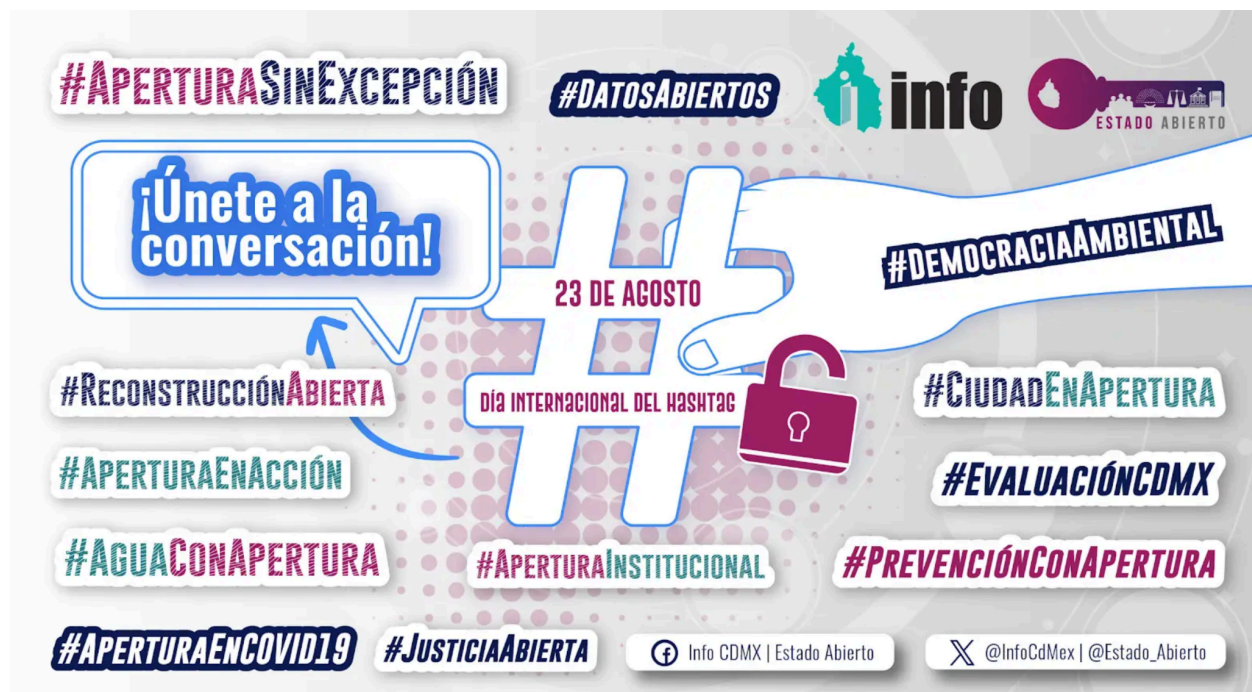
#AperturaSinExcepción

#DatosAbiertos

info

ESTADO ABIERTO

¡Únete a la conversación!

#DemocraciaAmbiental

23 DE AGOSTO

Día Internacional del Hashtag

#ReconstrucciónAbierta

#CiudadEnApertura

#AperturaEnAcción

#EvaluaciónCDMX

#AguaConApertura

#AperturaInstitucional

#PrevenciónConApertura

#AperturaEnCOVID19

#JusticiaAbierta

Info CDMX | Estado Abierto

@InfoCdMex | @Estado_Abierto